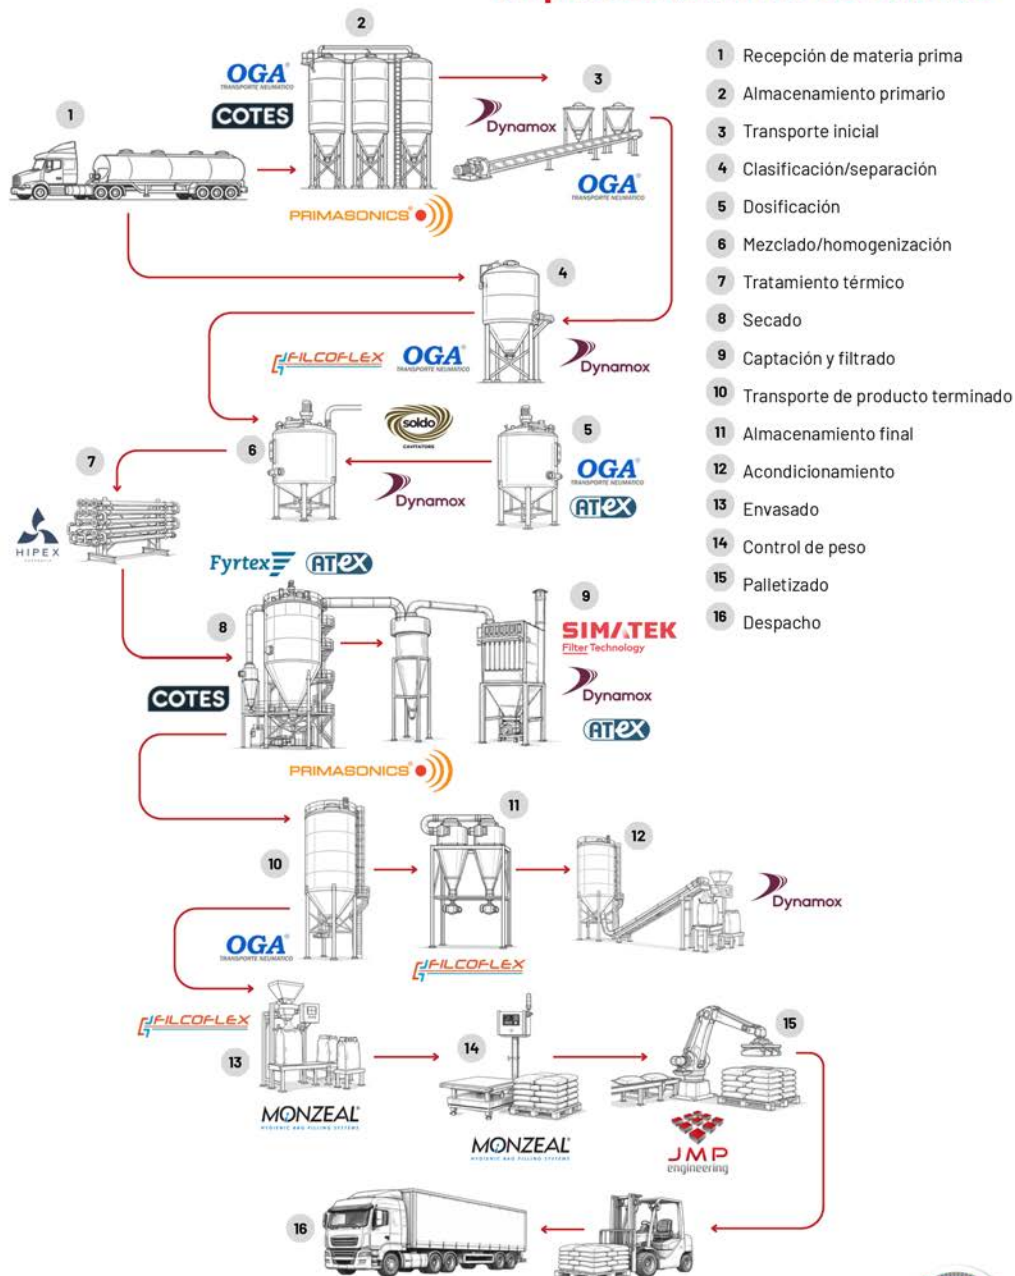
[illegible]

1 Recepción de materia prima
2 Almacenamiento primario
3 Transporte inicial
4 Clasificación/separación
5 Dosificación
6 Mezclado/homogenización
7 Tratamiento térmico
8 Secado
9 Captación y filtrado
10 Transporte de producto terminado
11 Almacenamiento final
12 Acondicionamiento
13 Envasado
14 Control de peso
15 Palletizado
16 Despacho

2
OGA TRANSPORTE NEUMATICO
COTES
1
PRIMASONICS
3
Dynamox
OGA TRANSPORTE NEUMATICO
4
FILCOFLEX
OGA TRANSPORTE NEUMATICO
Dynamox
7
6
soldo CAVITATORS
5
Dynamox
OGA TRANSPORTE NEUMATICO
ATEX
HIPEX
Fyrtex
ATEX
9
8
SIMATEK Filter Technology
Dynamox
COTES
ATEX
PRIMASONICS
11
12
10
Dynamox
OGA TRANSPORTE NEUMATICO
FILCOFLEX
FILCOFLEX
13
14
15
MONZEAL HYGIENIC BAG FILLING SYSTEMS
MONZEAL HYGIENIC BAG FILLING SYSTEMS
JMP engineering
16